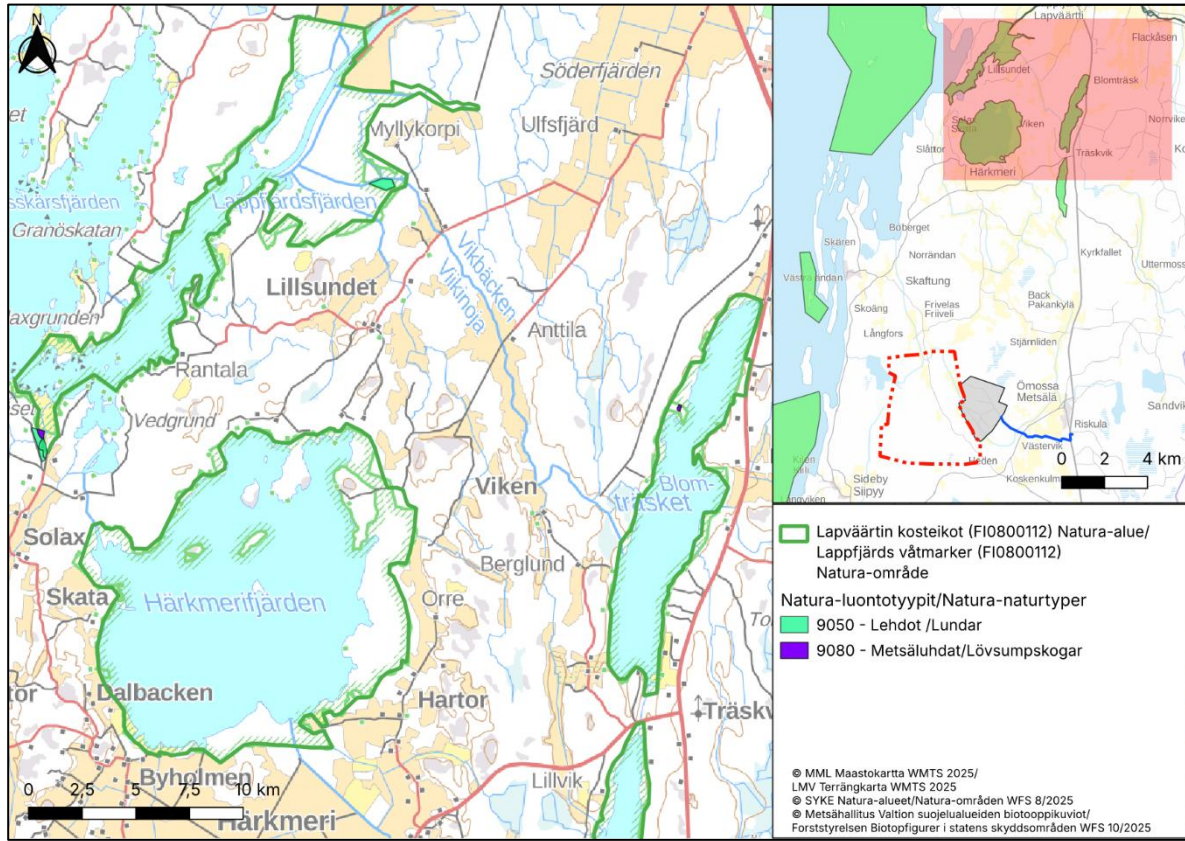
N

Söderfjärden
Myllykorpi
Ulfsfjärd
sskärsfjärden
Lappfjärdsfjärden
Granöskatan
Vikbäcken
Vikinoja
Lillsundet
axgrunden
Anttila
Rantala
Vedgrund
Viken
Blomträsket
Solax
Berglund
Skata
Härkmerifjärden
Orre
Dalbacken
Hartor
Träskv
Byholmen
Lillvik
Härkmeri

0 2,5 5 7,5 10 km

Lapväärtti
Flackåsen
Lillsundet
Blomträsk
Viken
Norrvike
Slåttor
Träskvik
Härkmeri
Böberget
Skären
Norrändan
Kyrkfallet
Västerändan
Skaftung
Uttermoss
Skoäng
Frivelas
Friveli
Back
Pakankylä
Långfors
Stjärnliden
Ömossa
Metsälä
Sandvik
Riskula
Västervik
Heden
Sideby
Siipyy
Koskenkulm
0 2 4 km

Lapväärtin kosteikot (FI0800112) Natura-alue/ Lappfjärds våtmarker (FI0800112) Natura-område
Natura-luontotyypit/Natura-naturtyper
9050 - Lehdot /Lundar
9080 - Metsäluhdat/Lövsumpskogar

© MML Maastokartta WMTS 2025/
LMV Terrängkarta WMTS 2025
© SYKE Natura-alueet/Natura-områden WFS 8/2025
© Metsähallitus Valtion suojelualueiden biotooppikuviot/
Forststyrelsen Biotopfigurer i statens skyddsområden WFS 10/2025